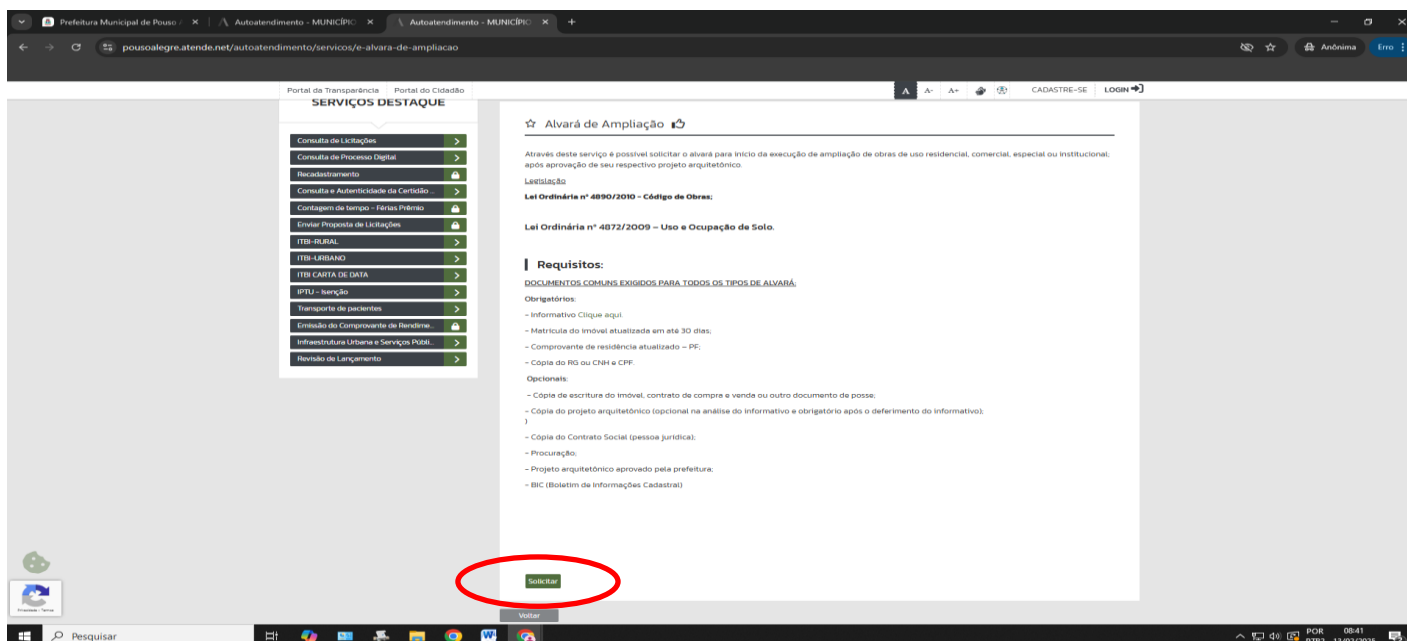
Prefeitura Municipal de Pouso A | Autoatendimento - MUNICÍPIO | Autoatendimento - MUNICÍPIO

pousoalegre.atende.net/autoatendimento/servicos/e-alvara-de-ampliacao

Anônima | Erro

Portal da Transparência | Portal do Cidadão

A A- A+ | CADASTRE-SE | LOGIN

SERVIÇOS DESTAQUE

Consulta de Licitações
Consulta de Processo Digital
Recadastramento
Consulta e Autenticidade da Certidão ...
Contagem de tempo - Férias Prêmio
Enviar Proposta de Licitações
ITBI-RURAL
ITBI-URBANO
ITBI CARTA DE DATA
IPTU - Isenção
Transporte de pacientes
Emissão do Comprovante de Rendime...
Infraestrutura Urbana e Serviços Públi...
Revisão de Lançamento

Alvará de Ampliação

Através deste serviço é possível solicitar o alvará para início da execução de ampliação de obras de uso residencial, comercial, especial ou institucional; após aprovação de seu respectivo projeto arquitetônico.

Legislação

Lei Ordinária nº 4890/2010 - Código de Obras;

Lei Ordinária nº 4872/2009 – Uso e Ocupação de Solo.

Requisitos:

DOCUMENTOS COMUNS EXIGIDOS PARA TODOS OS TIPOS DE ALVARÁ:

Obrigatórios:

- Informativo Clique aqui.

- Matrícula do imóvel atualizada em até 30 dias;

- Comprovante de residência atualizado – PF;

- Cópia do RG ou CNH e CPF.

Opcionais:

- Cópia de escritura do imóvel, contrato de compra e venda ou outro documento de posse;

- Cópia do projeto arquitetônico (opcional na análise do informativo e obrigatório após o deferimento do informativo);
)

- Cópia do Contrato Social (pessoa jurídica);

- Procuração;

- Projeto arquitetônico aprovado pela prefeitura;

- BIC (Boletim de Informações Cadastral)

Solicitar

Voltar

Privacidade - Termos

Pesquisar

POR 08:41